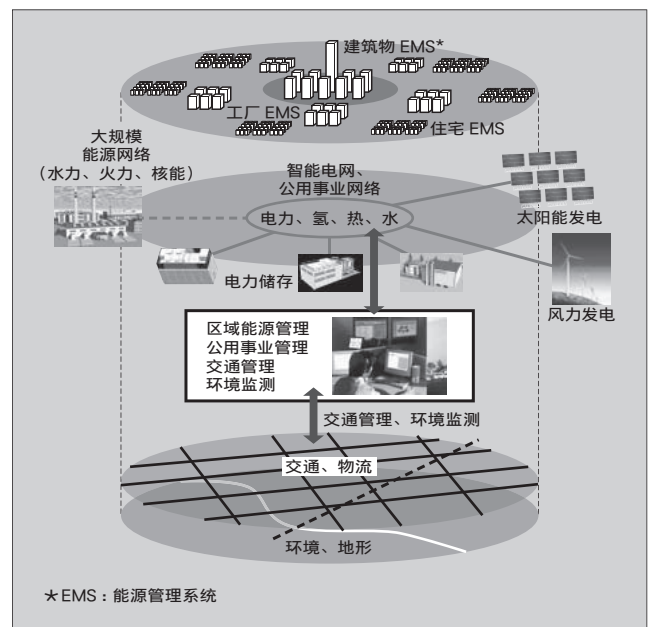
建筑物 EMS*

工厂 EMS

住宅 EMS

大规模
能源网络
（水力、火力、核能）

智能电网、
公用事业网络

电力、氢、热、水

太阳能发电

电力储存

风力发电

区域能源管理
公用事业管理
交通管理
环境监测

交通管理、环境监测

交通、物流

环境、地形

★EMS：能源管理系统